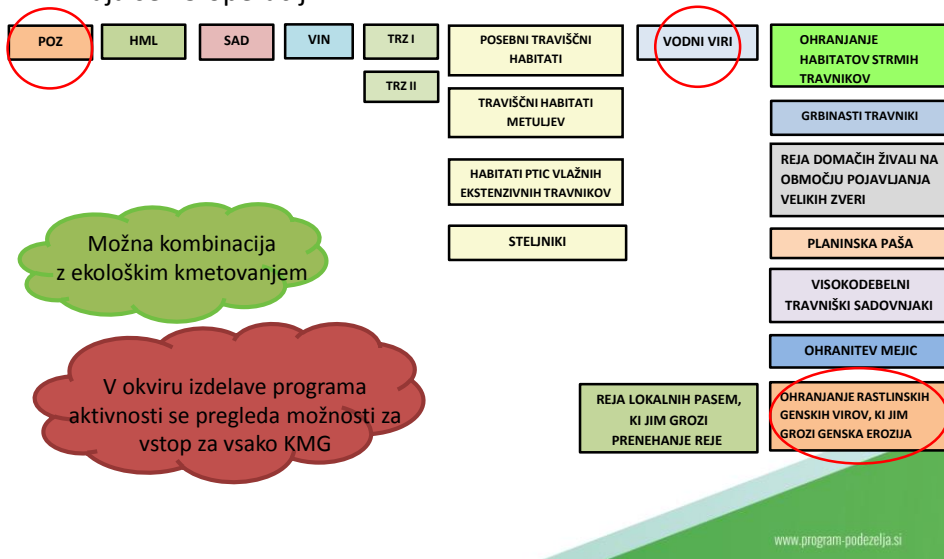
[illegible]

POZ

HML

SAD

VIN

TRZ I

TRZ II

POSEBNI TRAVIŠČNI HABITATI

TRAVIŠČNI HABITATI METULJEV

HABITATI PTIC VLAŽNIH EKSTENZIVNIH TRAVNIKOV

STELJNIKI

VODNI VIRI

OHRANJANJE HABITATOV STRMIH TRAVNIKOV

GRBINASTI TRAVNIKI

REJA DOMAČIH ŽIVALI NA OBMOČJU POJAVLJANJA VELIKIH ZVERI

PLANINSKA PAŠA

VISOKODEBELNI TRAVNIŠKI SADOVNJAKI

OHRANITEV MEJIC

OHRANJANJE RASTLINSKIH GENSKIH VIROV, KI JIM GROZI GENSKA EROZIJA

REJA LOKALNIH PASEM, KI JIM GROZI PRENEHANJE REJE

Možna kombinacija z ekološkim kmetovanjem

V okviru izdelave programa aktivnosti se pregleda možnosti za vstop za vsako KMG

www.program-podezelja.si